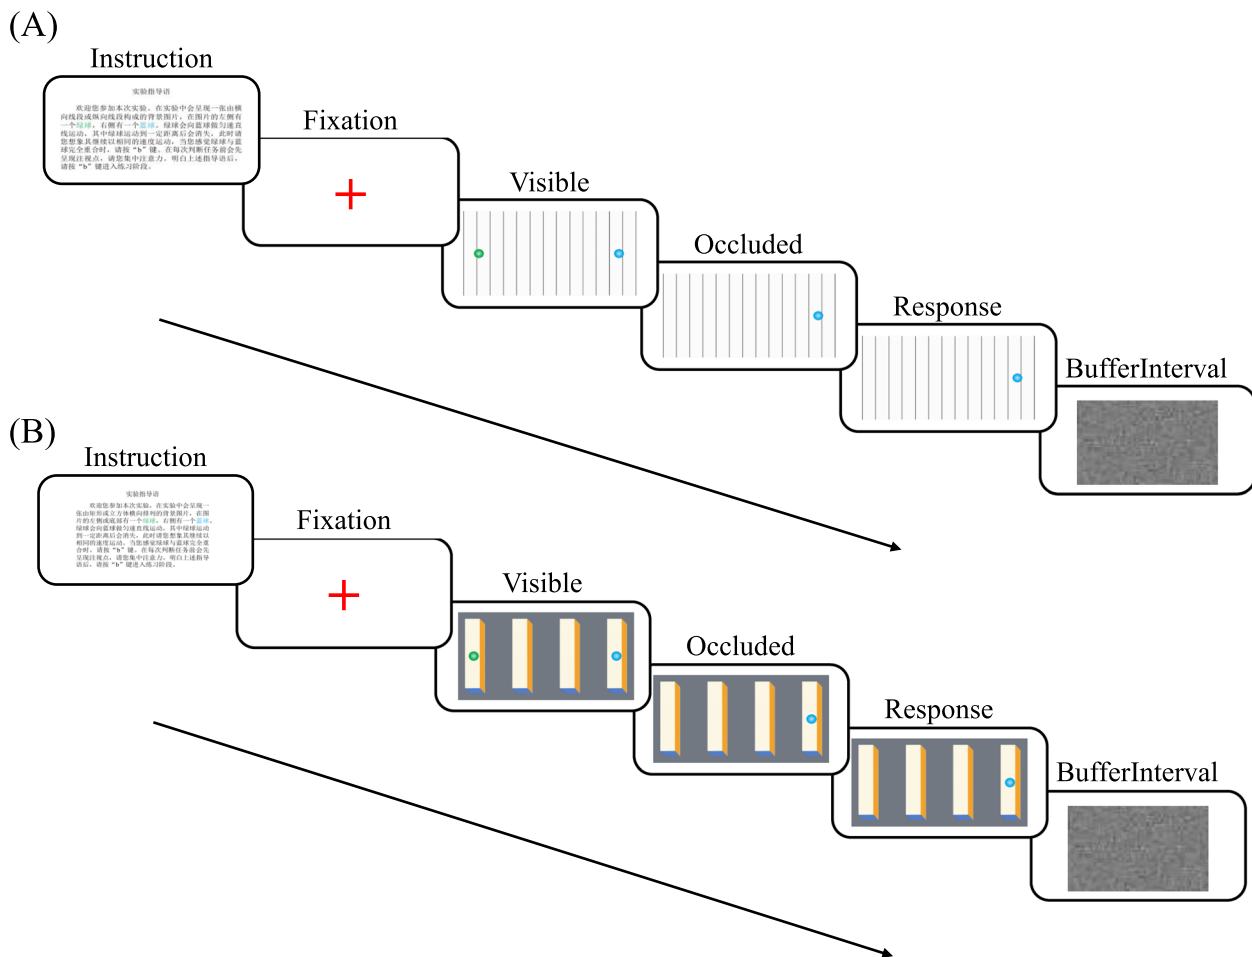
(A)

Instruction

实验指导语

欢迎您参加本次实验。在实验中会呈现一张由横向线段或纵向线段构成的背景图片，在图片的左侧有一个绿球，右侧有一个蓝球。绿球会向蓝球做匀速直线运动，其中绿球运动到一定距离后会消失，此时请您想象其继续以相同的速度运动，当您感觉绿球与蓝球完全重合时，请按"b"键。在每次判断任务前会先呈现注视点，请您集中注意力，明白上述指导语后，请按"b"键进入练习阶段。

Fixation

+

Visible

Occluded

Response

BufferInterval

(B)

Instruction

实验指导语

欢迎您参加本次实验。在实验中会呈现一张由矩形或立方体横向排列的背景图片，在图片的左侧或摆有一个绿球，右侧有一个蓝球。绿球会向蓝球做匀速直线运动，其中绿球运动到一定距离后会消失，此时请您想象其继续以相同的速度运动，当您感觉绿球与蓝球完全重合时，请按"b"键。在每次判断任务前会先呈现注视点，请您集中注意力，明白上述指导语后，请按"b"键进入练习阶段。

Fixation

+

Visible

Occluded

Response

BufferInterval